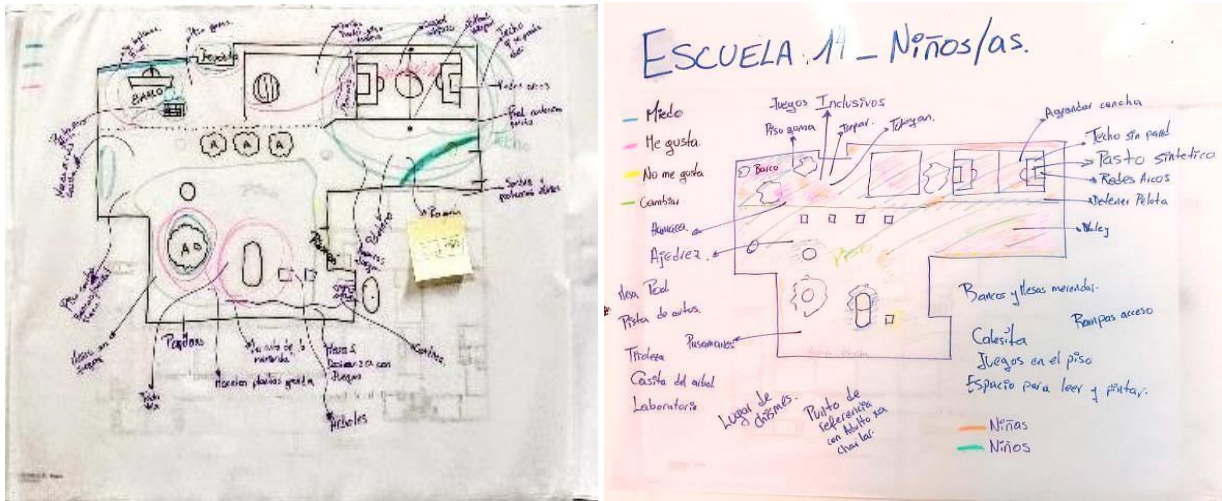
BAÑO
Piso goma
Techo y piso goma
Pasto
Red
Toboganes
Banco
A
A
A
A
A
Pendones
Árboles
Casitas
Hacer plantas grandes
Mesas en juegos

ESCUELA 11 _ Niños/as.

Miedo
Me gusta
No me gusta
Cambiar

Juegos Inclusivos
Piso goma
Trepar.
Tobogan.
Agrandar cancha
Techo sin pared
Pasto sintetico
Redes Arcos
Detener Pelota
Banco
Hamaca.
Ajedrez.
Voley
Mesa Ped.
Pista de autos.
Pasamanos
Tirolesa
Casita del arbol
Laboratorio
Bancos y Mesas meriendas.
Rampas acceso
Calesita
Juegos en el piso
Espacio para leer y pintar.
Lugar de chismes.
Punto de referencia con Adulto xa charlar.
Niñas
Niños